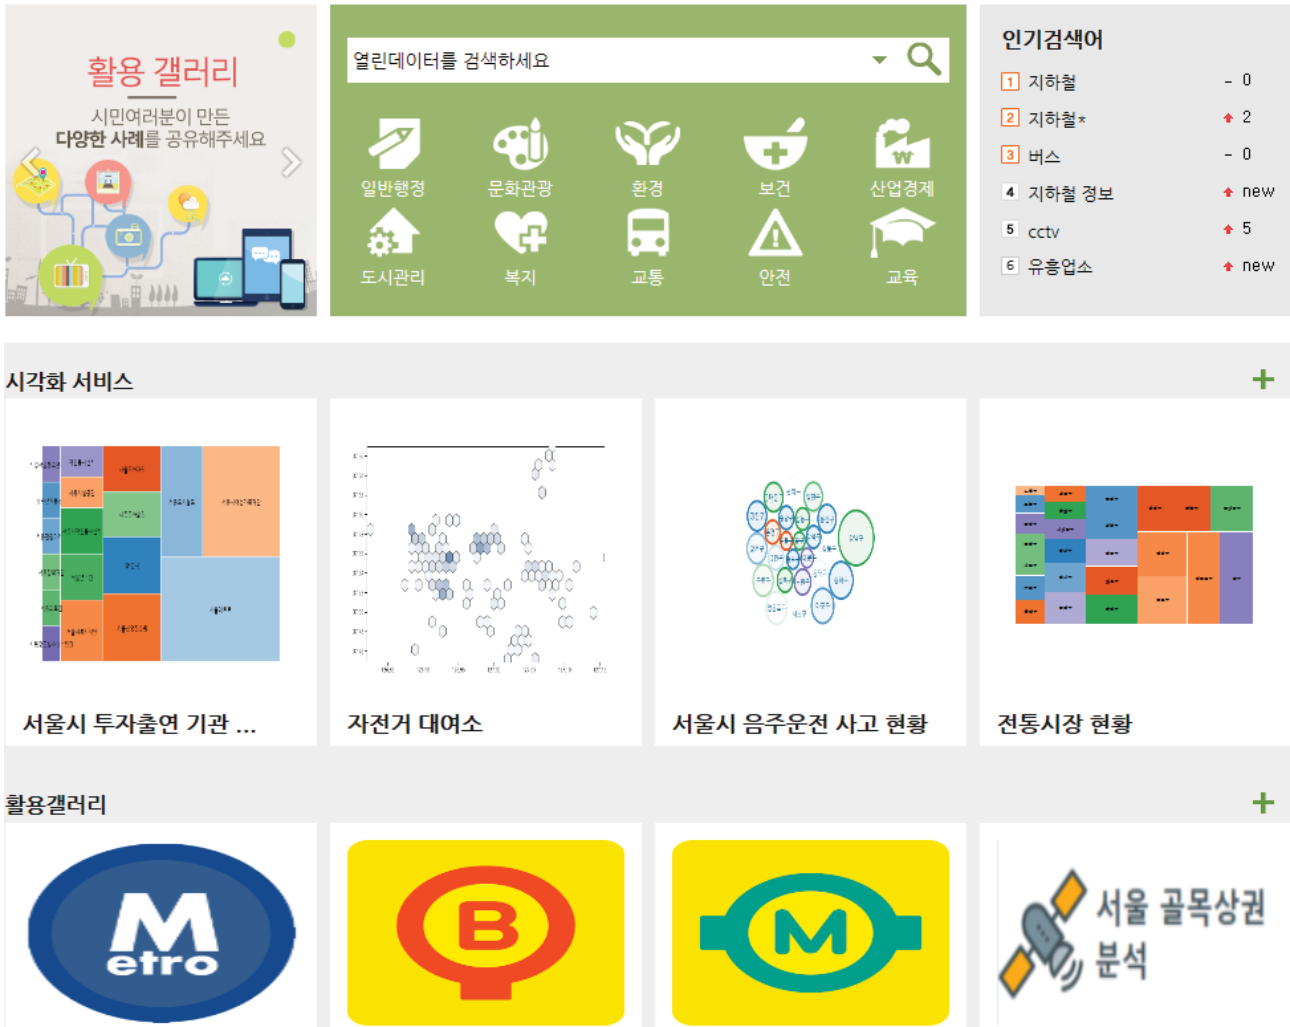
활용 갤러리
시민여러분이 만든
다양한 사례를 공유해주세요

열린데이터를 검색하세요

일반행정
문화관광
환경
보건
산업경제
도시관리
복지
교통
안전
교육

인기검색어
1 지하철 - 0
2 지하철* 2
3 버스 - 0
4 지하철 정보 new
5 cctv 5
6 유흥업소 new

시각화 서비스 +

서울시 투자출연 기관 ...
자전거 대여소
서울시 음주운전 사고 현황
전통시장 현황

활용갤러리 +

Metro
B
M
서울 골목상권 분석